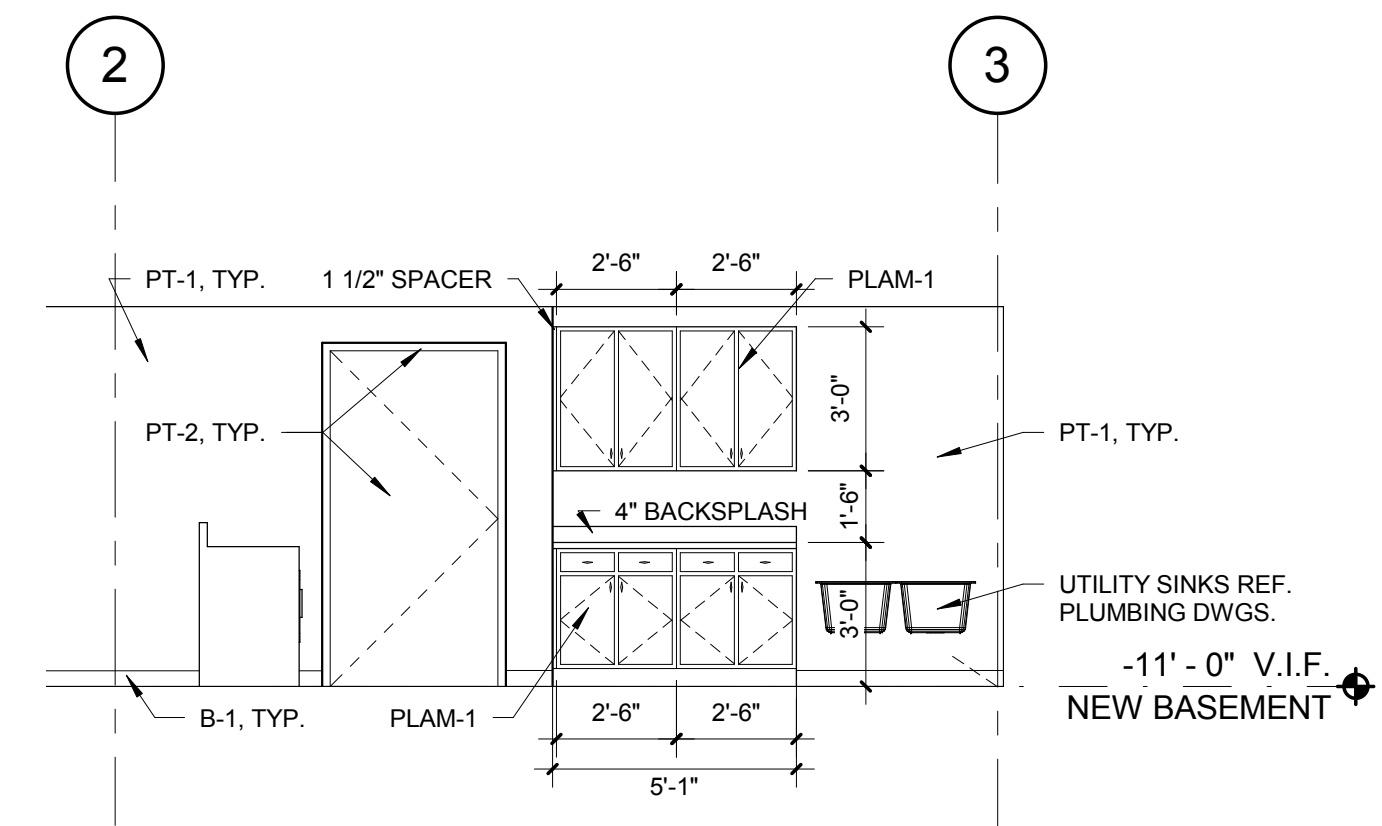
2

3

PT-1, TYP.

1 1/2" SPACER

2'-6"

2'-6"

PLAM-1

3'-0"

PT-2, TYP.

PT-1, TYP.

1'-6"

4" BACKSPLASH

3'-0"

UTILITY SINKS REF. PLUMBING DWGS.

-11' - 0" V.I.F.

NEW BASEMENT

B-1, TYP.

PLAM-1

2'-6"

2'-6"

5'-1"